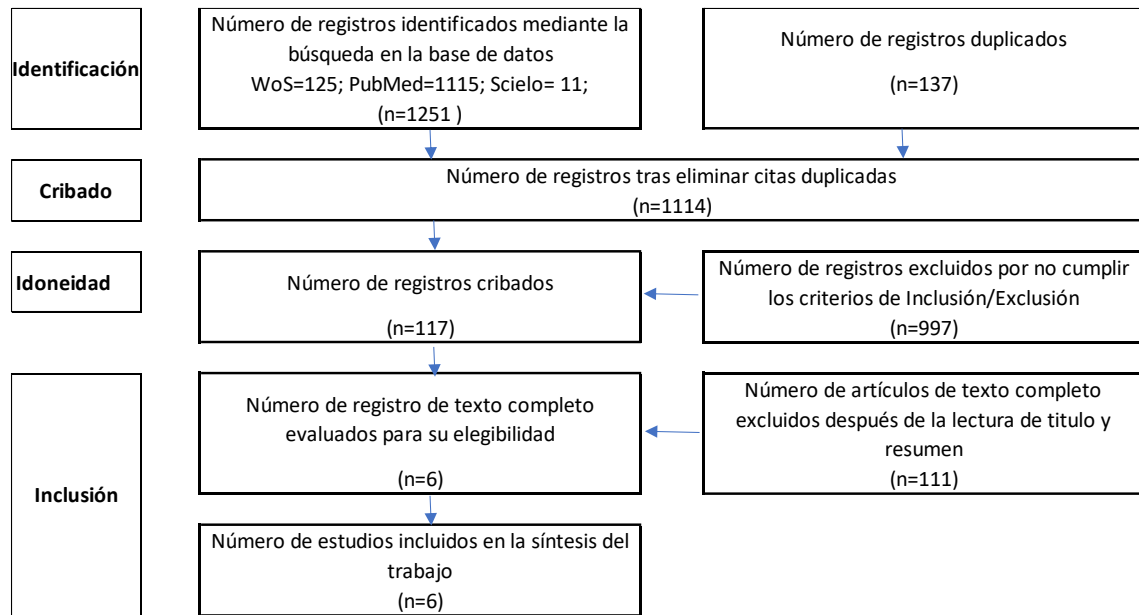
Identificación

Número de registros identificados mediante la búsqueda en la base de datos WoS=125; PubMed=1115; Scielo= 11; (n=1251 )

Número de registros duplicados

(n=137)

Cribado

Número de registros tras eliminar citas duplicadas (n=1114)

Idoneidad

Número de registros cribados

(n=117)

Número de registros excluidos por no cumplir los criterios de Inclusión/Exclusión (n=997)

Inclusión

Número de registro de texto completo evaluados para su elegibilidad

(n=6)

Número de artículos de texto completo excluidos después de la lectura de titulo y resumen (n=111)

Número de estudios incluidos en la síntesis del trabajo (n=6)